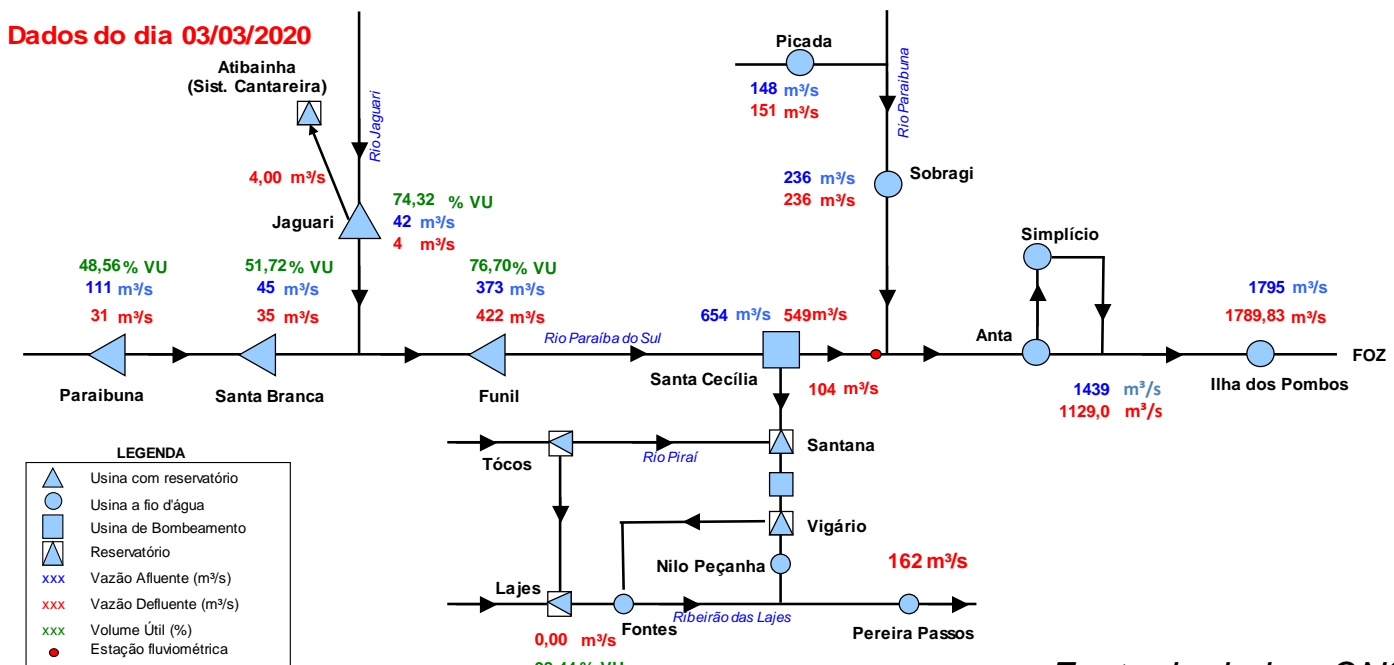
Dados do dia 03/03/2020

Atibainha (Sist. Cantareira)

Rio Jaguari

4,00 m³/s

74,32 % VU
42 m³/s
4 m³/s

Jaguari

Picada

148 m³/s
151 m³/s

Rio Paraibuna

236 m³/s
236 m³/s

Sobragi

Simplício

48,56 % VU
111 m³/s
31 m³/s

51,72 % VU
45 m³/s
35 m³/s

76,70 % VU
373 m³/s
422 m³/s

654 m³/s 549m³/s

1795 m³/s
1789,83 m³/s

Anta

Rio Paraíba do Sul

FOZ

Paraibuna

Santa Branca

Funil

Santa Cecília

104 m³/s

1439 m³/s
1129,0 m³/s

Ilha dos Pombos

LEGENDA
Usina com reservatório
Usina a fio d'água
Usina de Bombeamento
Reservatório
xxx Vazão Afluente (m³/s)
xxx Vazão Defluente (m³/s)
xxx Volume Útil (%)
Estação fluviométrica

Tócos

Rio Piraí

Santana

Vigário

Nilo Peçanha

162 m³/s

Lajes

Ribeirão das Lajes

0,00 m³/s

Fontes

Pereira Passos

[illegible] % VU

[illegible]